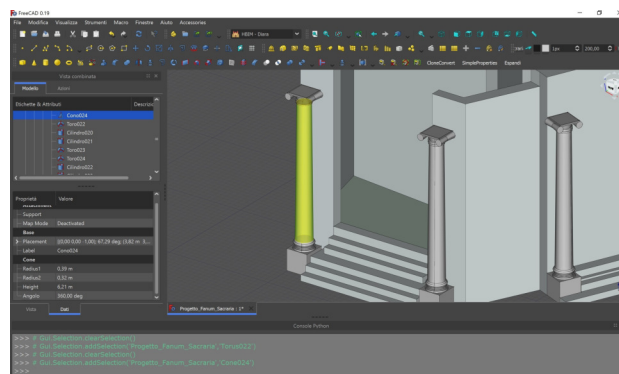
FreeCAD 0.19

File Modifica Visualizza Strumenti Macro Finestra Aiuto Accessories

HBIM - Stera

CloneConvert SimpleProperties Espandi

Vista combinata

Modello Azioni

Etichette & Attributi Descrizione

Cono024
Toro023
Cilindro020
Cilindro021
Toro023
Toro024
Cilindro022

Proprietà Valore

Support
Map Mode Deactivated
Base
Placement [(0,00 0,00 1,00); 67,29 deg; (3,82 m 3...
Label Cono024
Cone
Radius1 0,39 m
Radius2 0,32 m
Height 6,21 m
Angolo 360,00 deg

Vista Dati

Progetto_Fanum_Sacrarie : 1*

Console Python

>>> # Gui.Selection.clearSelection()
>>> # Gui.Selection.addSelection('Progetto_Fanum_Sacrarie','Toro022')
>>> # Gui.Selection.clearSelection()
>>> # Gui.Selection.addSelection('Progetto_Fanum_Sacrarie','Cono024')
>>>